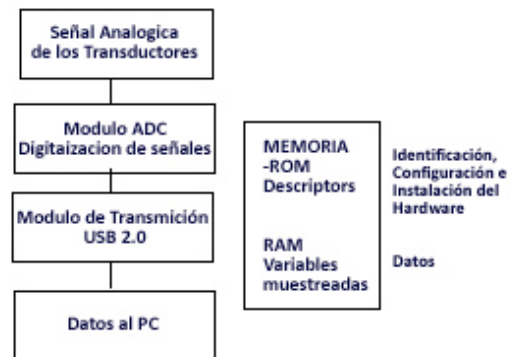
Señal Analogica de los Transductores

Modulo ADC Digitaizacion de señales

Modulo de Transmición USB 2.0

Datos al PC

MEMORIA -ROM Descriptors

RAM Variables muestreadas

Identificación, Configuración e Instalación del Hardware

Datos